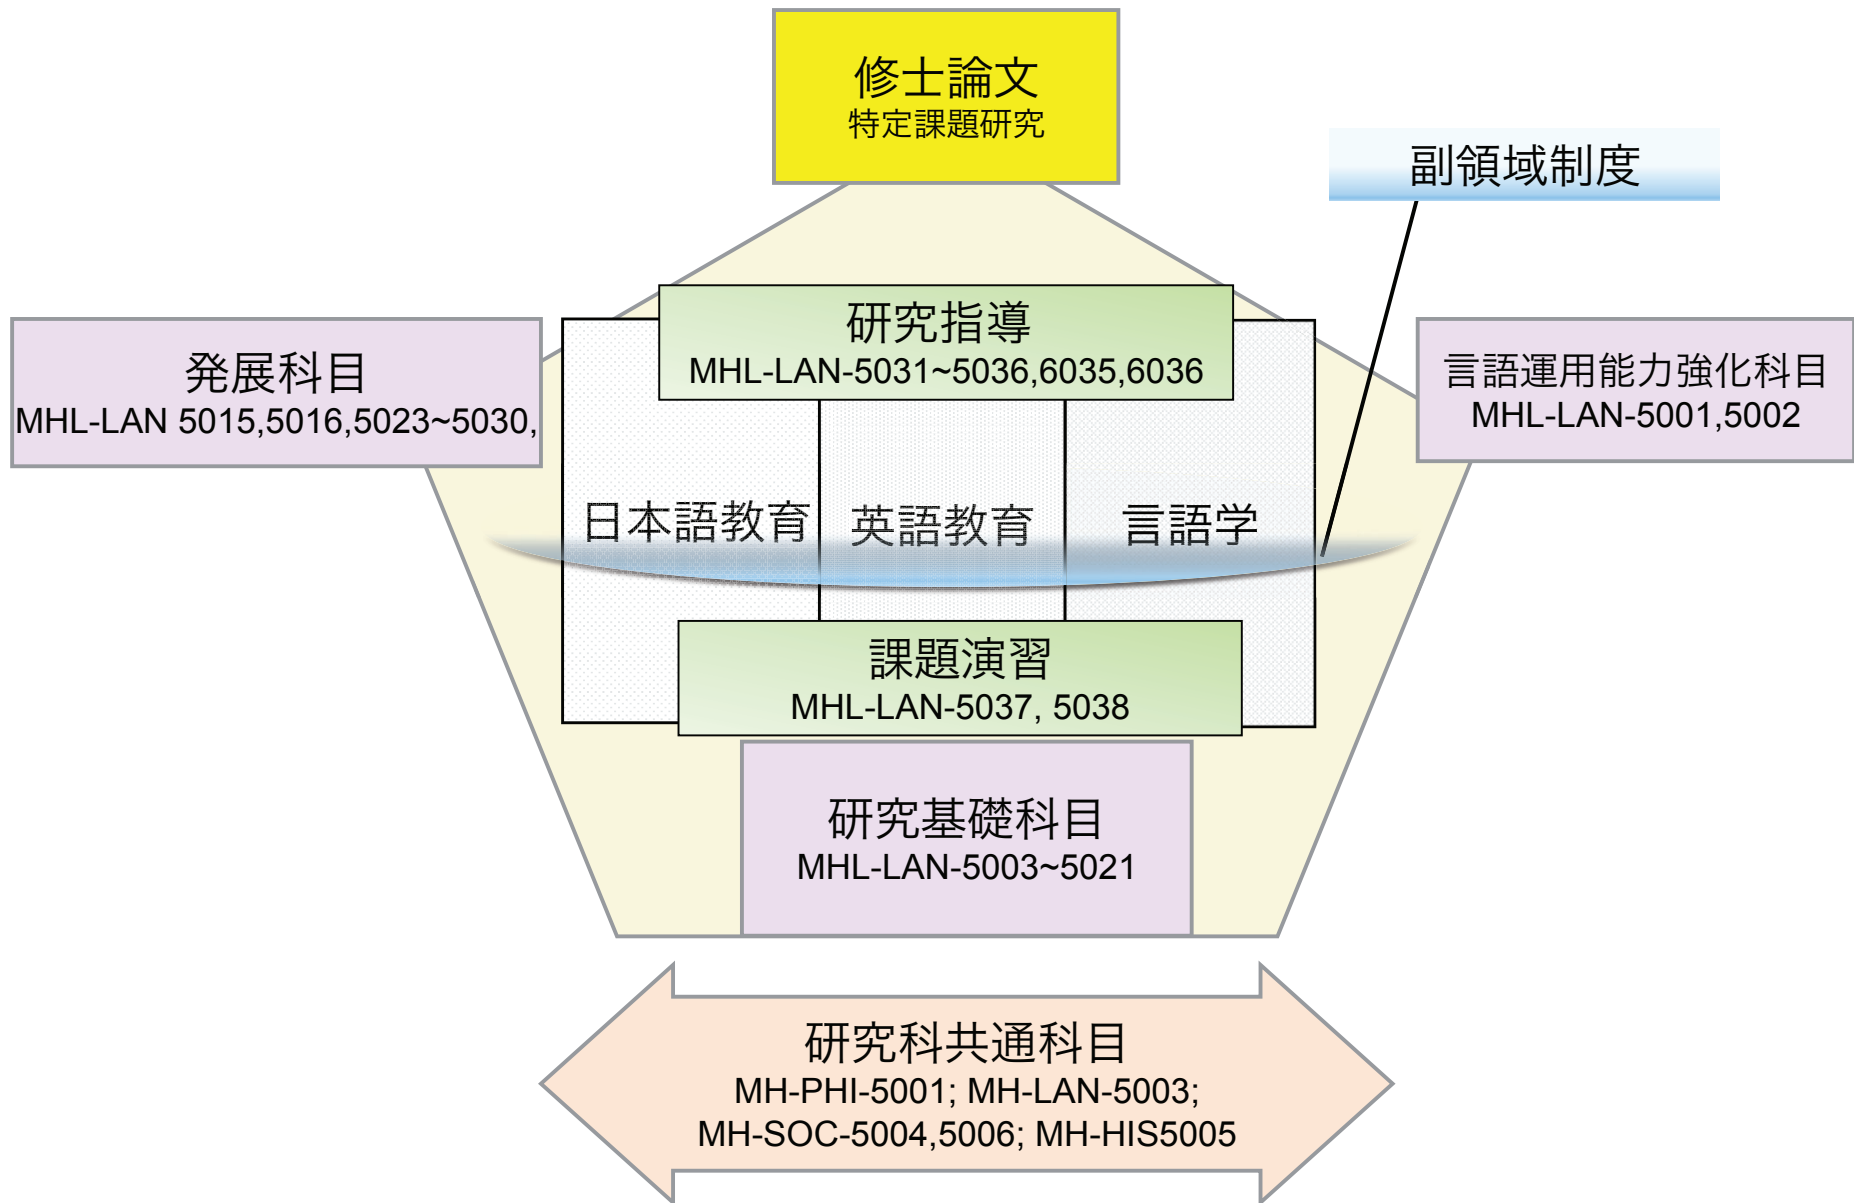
修士論文
特定課題研究

副領域制度

発展科目
MHL-LAN 5015,5016,5023~5030,

研究指導
MHL-LAN-5031~5036,6035,6036

言語運用能力強化科目
MHL-LAN-5001,5002

日本語教育

英語教育

言語学

課題演習
MHL-LAN-5037, 5038

研究基礎科目
MHL-LAN-5003~5021

研究科共通科目
MH-PHI-5001; MH-LAN-5003;
MH-SOC-5004,5006; MH-HIS5005